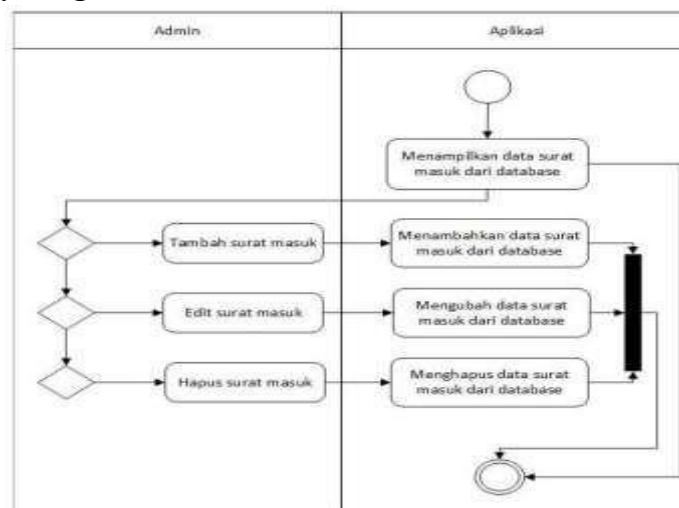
Admin

Aplikasi

Menampilkan data surat masuk dari database

Tambah surat masuk

Menambahkan data surat masuk dari database

Edit surat masuk

Mengubah data surat masuk dari database

Hapus surat masuk

Menghapus data surat masuk dari database